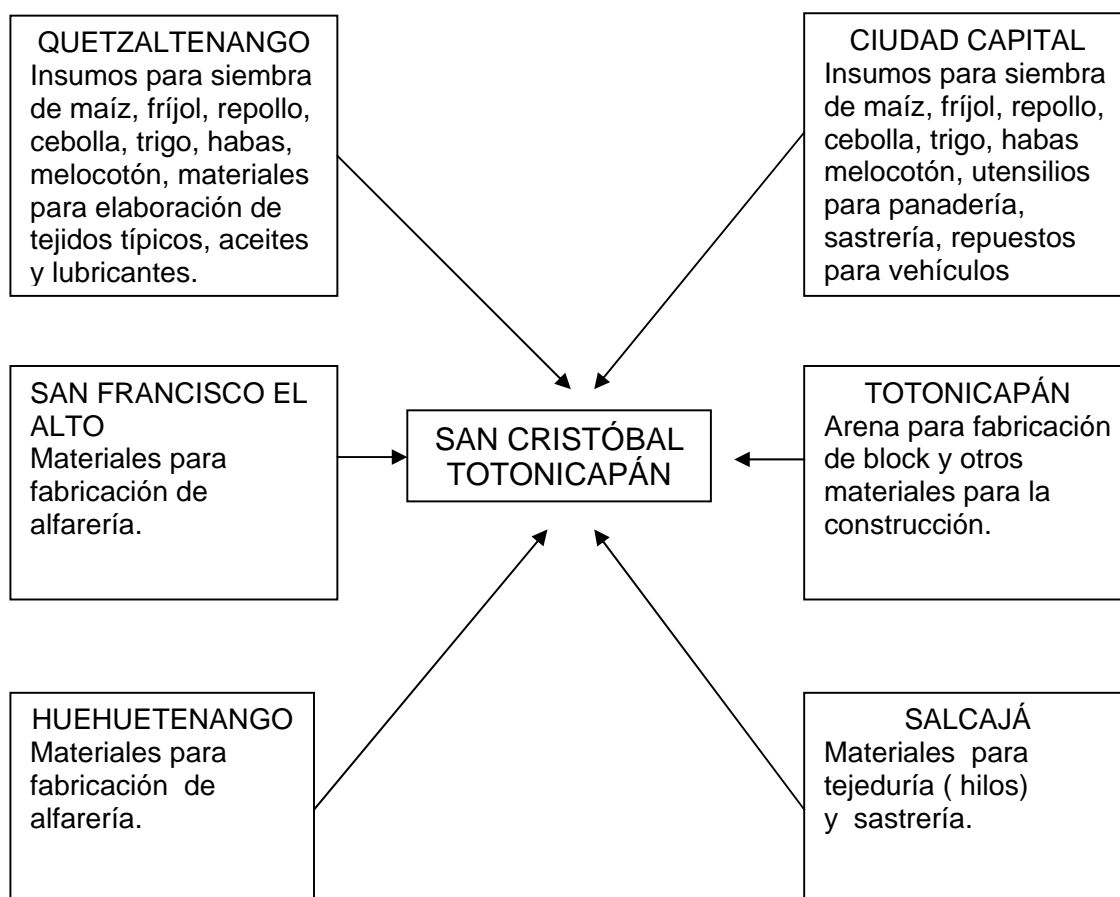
QUETZALTENANGO
Insumos para siembra de maíz, fríjol, repollo, cebolla, trigo, habas, melocotón, materiales para elaboración de tejidos típicos, aceites y lubricantes.

CIUDAD CAPITAL
Insumos para siembra de maíz, fríjol, repollo, cebolla, trigo, habas melocotón, utensilios para panadería, sastrería, repuestos para vehículos

SAN FRANCISCO EL ALTO
Materiales para fabricación de alfarería.

SAN CRISTÓBAL TOTONICAPÁN

TOTONICAPÁN
Arena para fabricación de block y otros materiales para la construcción.

HUEHUETENANGO
Materiales para fabricación de alfarería.

SALCAJÁ
Materiales para tejeduría ( hilos) y sastrería.